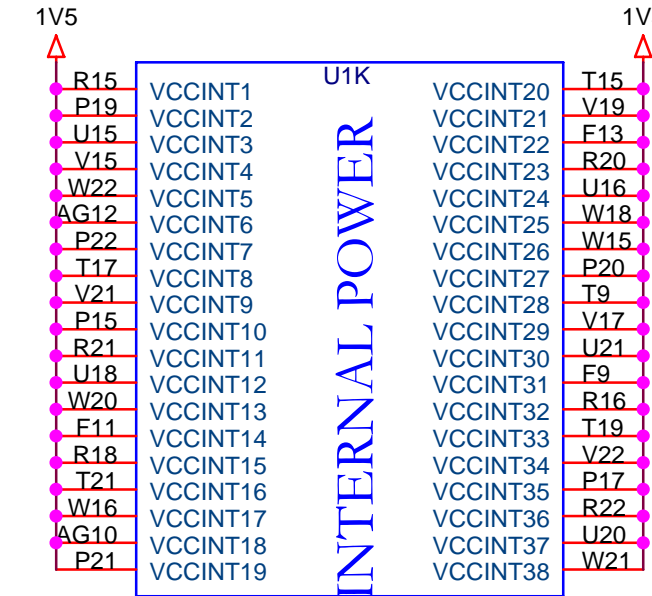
1V5

1V

U1K

R15 VCCINT1
P19 VCCINT2
U15 VCCINT3
V15 VCCINT4
W22 VCCINT5
AG12 VCCINT6
P22 VCCINT7
T17 VCCINT8
V21 VCCINT9
P15 VCCINT10
R21 VCCINT11
U18 VCCINT12
W20 VCCINT13
F11 VCCINT14
R18 VCCINT15
T21 VCCINT16
W16 VCCINT17
AG10 VCCINT18
P21 VCCINT19

INTERNAL POWER

VCCINT20 T15
VCCINT21 V19
VCCINT22 F13
VCCINT23 R20
VCCINT24 U16
VCCINT25 W18
VCCINT26 W15
VCCINT27 P20
VCCINT28 T9
VCCINT29 V17
VCCINT30 U21
VCCINT31 F9
VCCINT32 R16
VCCINT33 T19
VCCINT34 V22
VCCINT35 P17
VCCINT36 R22
VCCINT37 U20
VCCINT38 W21